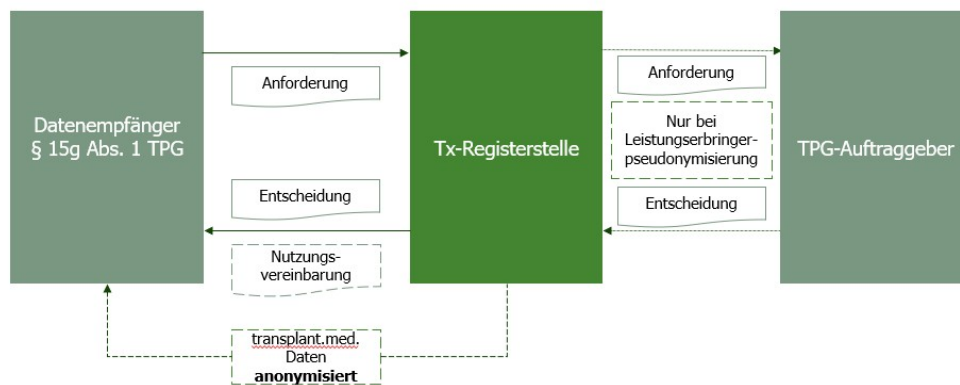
Datenempfänger
§ 15g Abs. 1 TPG

Anforderung

Entscheidung

Nutzungsvereinbarung

Tx-Registerstelle

Anforderung

Nur bei Leistungserbringerpseudonymisierung

Entscheidung

TPG-Auftraggeber

transplant.med. Daten
**anonymisiert**